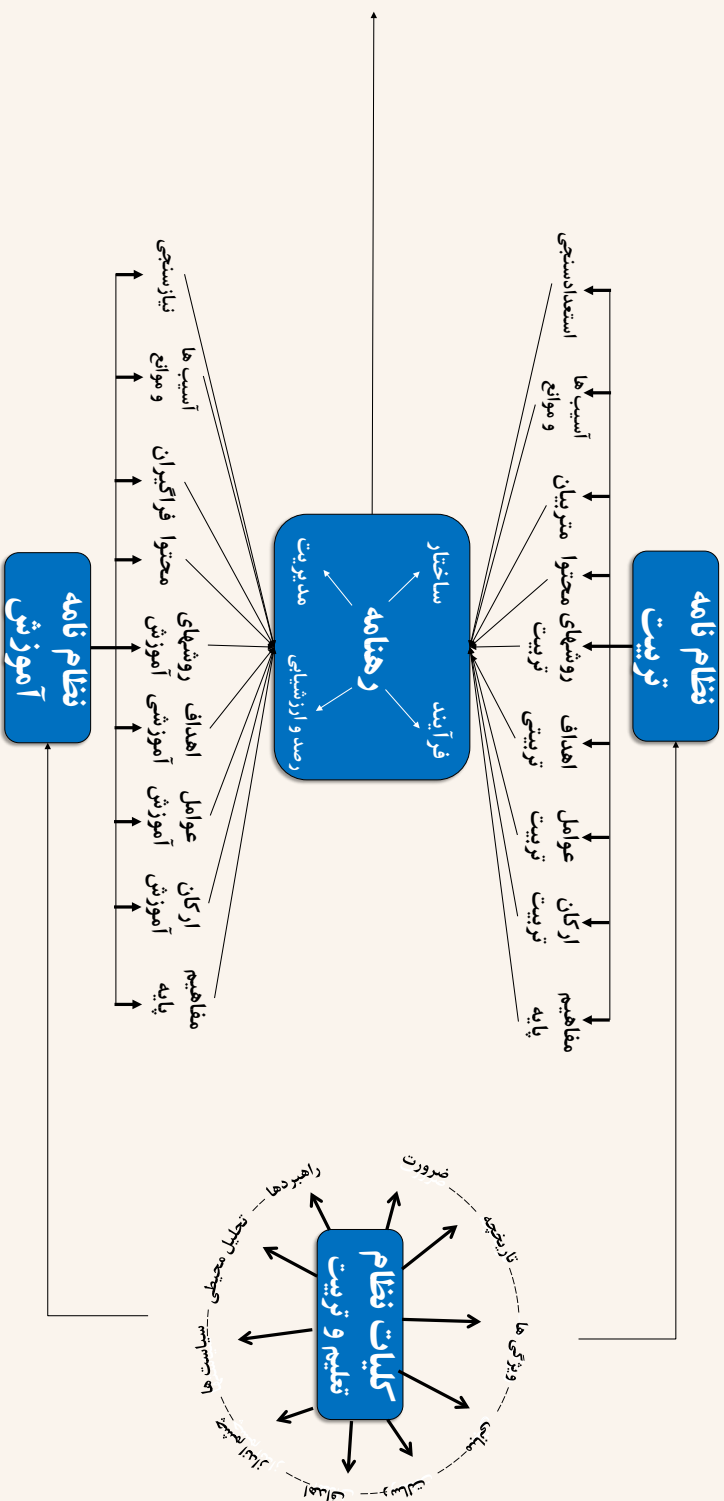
نظام نامه تربیت

مفاهیم پایه
ارکان تربیت
عوامل تربیت
اهداف تربیتی
روشهای تربیت
محتوا
متربیان
آسیب ها و موانع
استعدادسنجی

رهنامه
ساختار
فرآیند
مدیریت
رصد و ارزشیابی

نظام نامه آموزش

مفاهیم پایه
ارکان آموزش
عوامل آموزش
اهداف آموزشی
روشهای آموزش
محتوا
فراگیران
آسیب ها و موانع
نیازسنجی

کلیات نظام تعلیم و تربیت
ضرورت
تاریخچه
ویژگی ها
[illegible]
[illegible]
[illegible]
سیاست ها
تحلیل محیطی
راهبردها